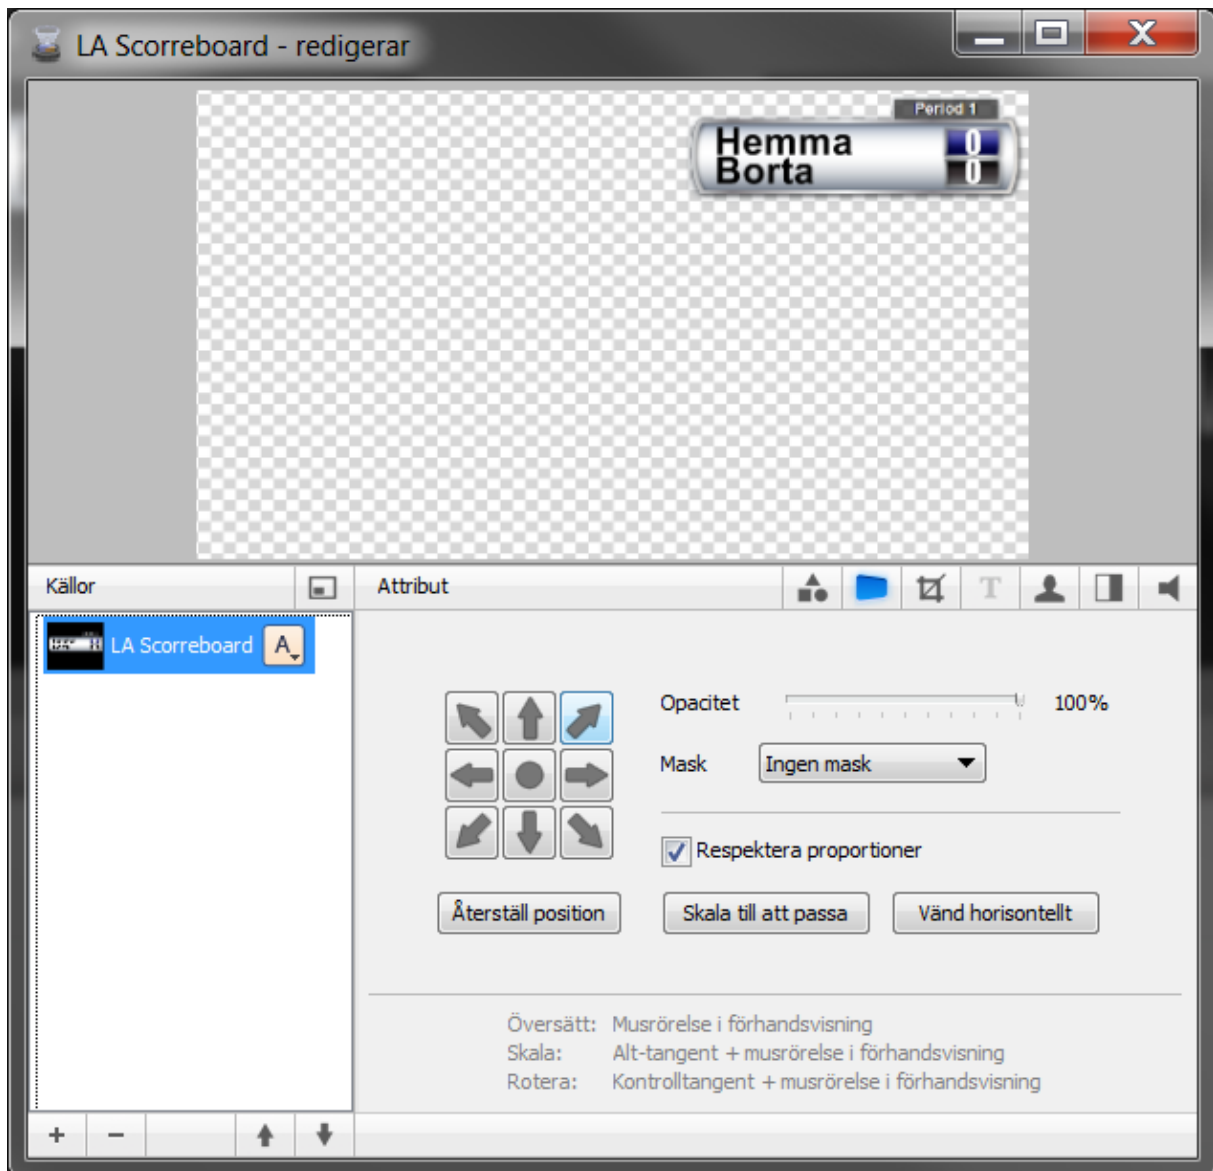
LA Scorreboard - redigerar

Period 1
Hemma 0
Borta 0

Källor

Attribut

LA Scorreboard A

Opacitet 100%

Mask Ingen mask

Respektera proportioner

Återställ position

Skala till att passa

Vänd horisontellt

Översätt: Musrörelse i förhandsvisning
Skala: Alt-tangent + musrörelse i förhandsvisning
Rotera: Kontrolltangent + musrörelse i förhandsvisning

+ −